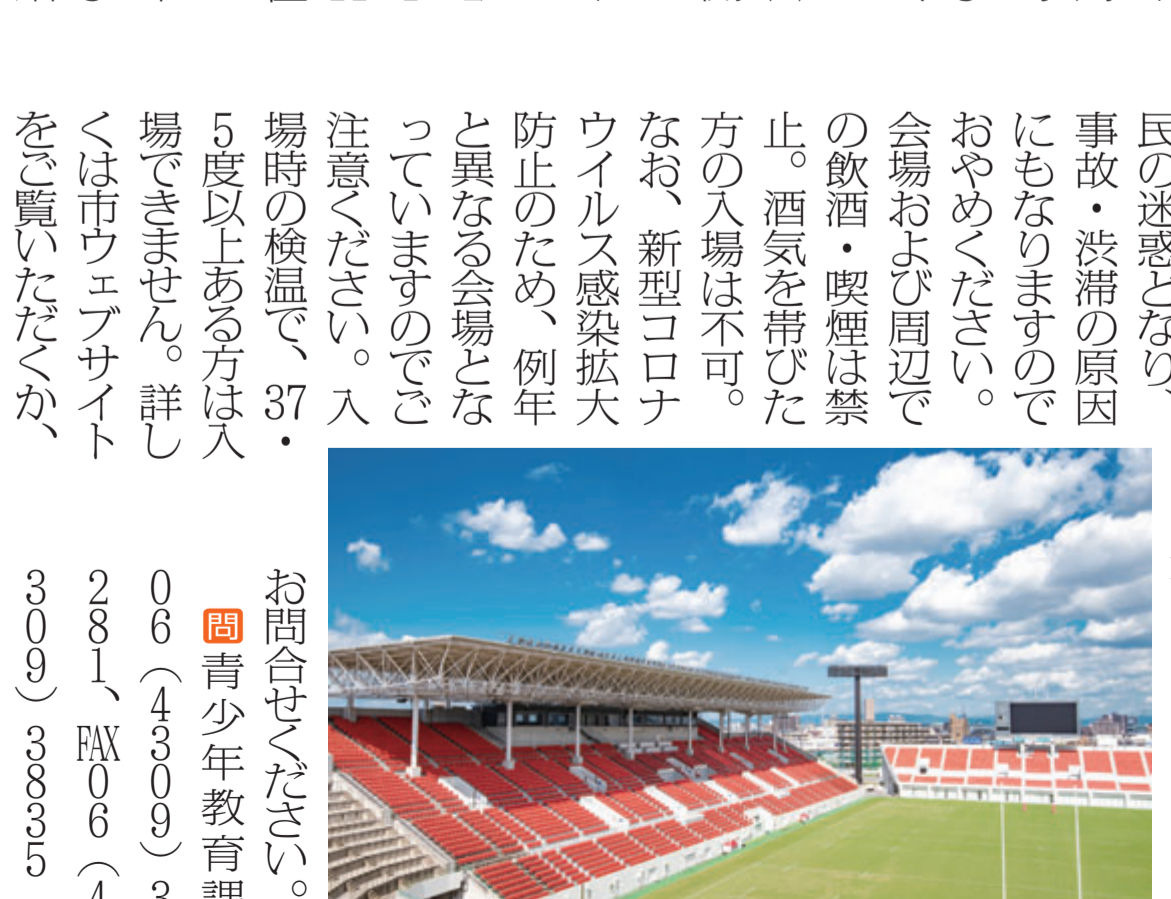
民の迷惑となり、事故・渋滞の原因にもなりますのでおやめください。会場および周辺での飲酒・喫煙は禁止。酒気を帯びた方の入場は不可。なお、新型コロナウイルス感染拡大防止のため、例年と異なる会場となっていますのでご注意ください。入場時の検温で、37・5度以上ある方は入場できません。詳しくは市ウェブサイトをご覧いただくか、

お問合せください。
問 青少年教育課
06（4309）3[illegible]
281、FAX 06（4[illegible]
309）3835